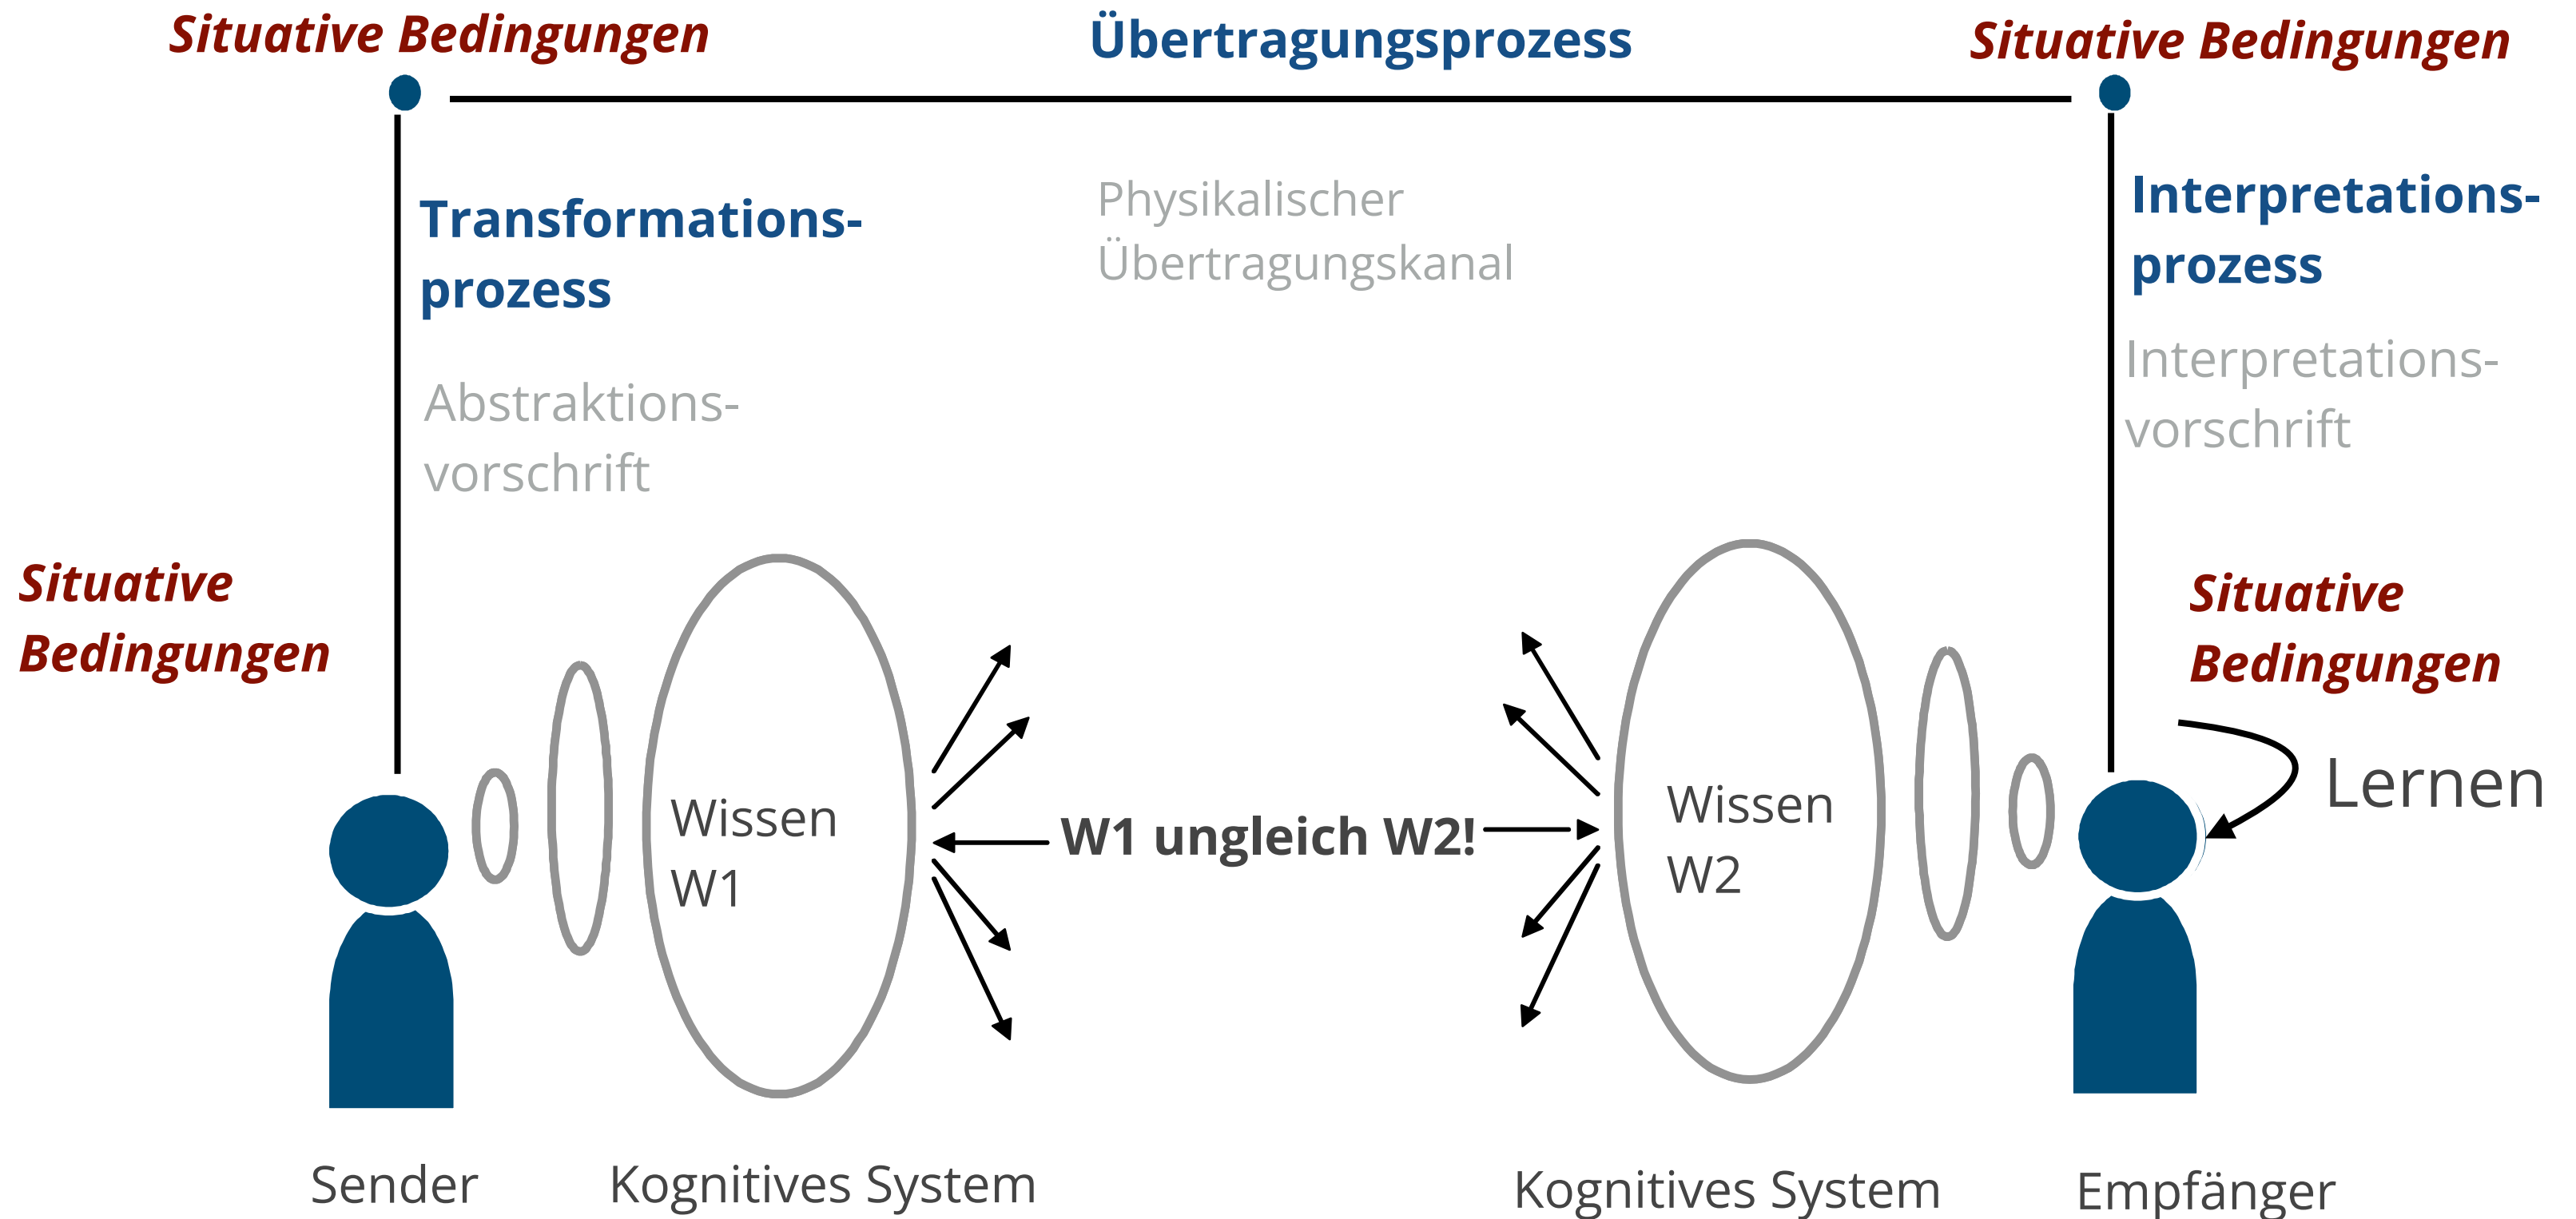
Situative Bedingungen

Übertragungsprozess

Situative Bedingungen

Transformations-prozess

Abstraktions-vorschrift

Physikalischer Übertragungskanal

Interpretations-prozess

Interpretations-vorschrift

Situative Bedingungen

Situative Bedingungen

Lernen

Wissen W1

W1 ungleich W2!

Wissen W2

Sender

Kognitives System

Kognitives System

Empfänger